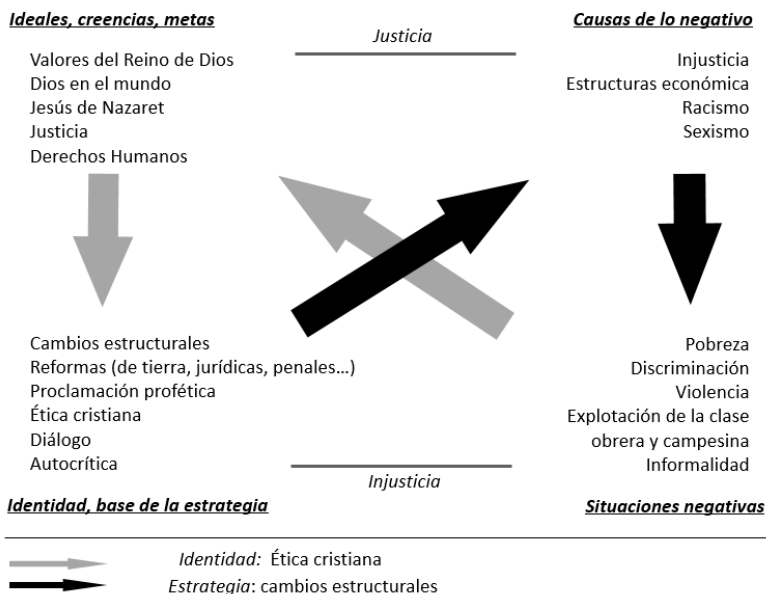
Ideales, creencias, metas

Valores del Reino de Dios
Dios en el mundo
Jesús de Nazaret
Justicia
Derechos Humanos

Justicia

Causas de lo negativo

Injusticia
Estructuras económica
Racismo
Sexismo

Cambios estructurales
Reformas (de tierra, jurídicas, penales…)
Proclamación profética
Ética cristiana
Diálogo
Autocrítica

Pobreza
Discriminación
Violencia
Explotación de la clase obrera y campesina
Informalidad

Injusticia

Identidad, base de la estrategia

Situaciones negativas

Identidad: Ética cristiana
Estrategia: cambios estructurales